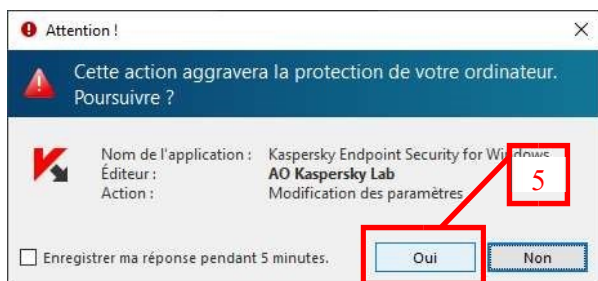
Attention !

Cette action aggravera la protection de votre ordinateur. Poursuivre ?

| Nom de l'application : | Kaspersky Endpoint Security for Windows |
|---|---|
| Éditeur : | AO Kaspersky Lab |
| Action : | Modification des paramètres |

5

Enregistrer ma réponse pendant 5 minutes.

Oui

Non